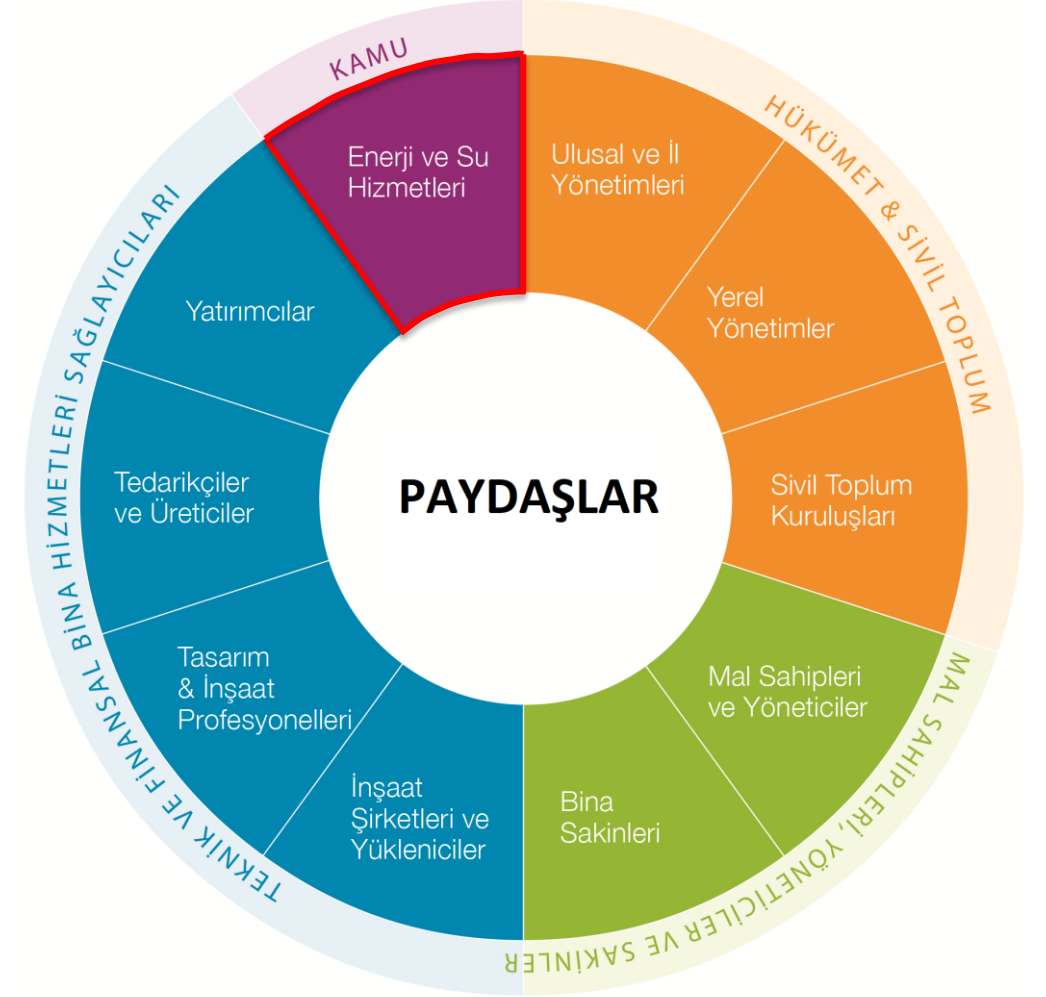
KAMU

Enerji ve Su Hizmetleri

HÜKÜMET & SİVİL TOPLUM

Ulusal ve İl Yönetimleri

Yerel Yönetimler

Sivil Toplum Kuruluşları

MAL SAHİPLERİ, YÖNETİCİLER VE SAKİNLER

Mal Sahipleri ve Yöneticiler

Bina Sakinleri

TEKNİK VE FİNANSAL BİNA HİZMETLERİ SAĞLAYICILARI

İnşaat Şirketleri ve Yükleniciler

Tasarım & İnşaat Profesyonelleri

Tedarikçiler ve Üreticiler

Yatırımcılar

PAYDAŞLAR